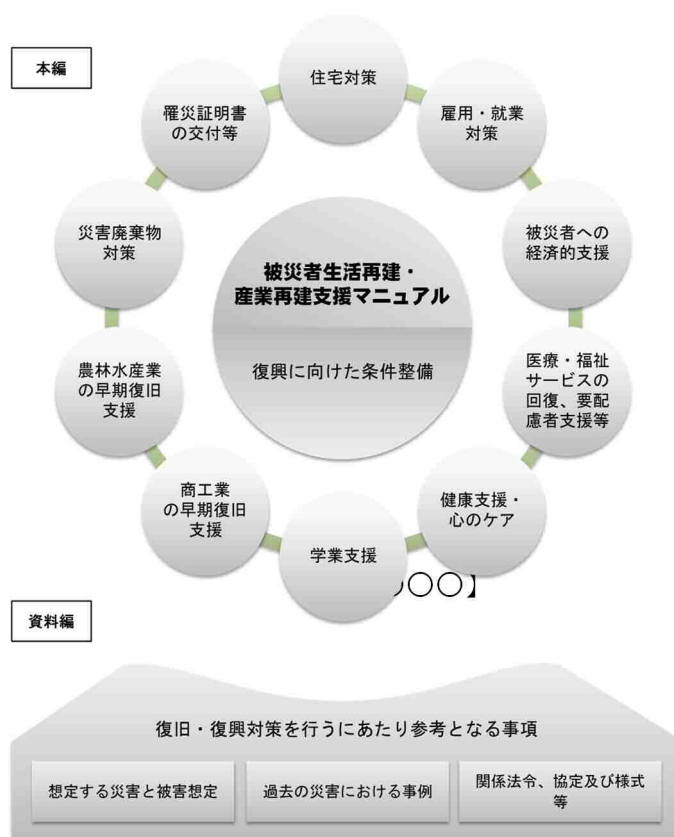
本編

住宅対策

雇用・就業対策

被災者への経済的支援

医療・福祉サービスの回復、要配慮者支援等

健康支援・心のケア

学業支援

商工業の早期復旧支援

農林水産業の早期復旧支援

災害廃棄物対策

罹災証明書の交付等

被災者生活再建・産業再建支援マニュアル

復興に向けた条件整備

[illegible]○○】

資料編

復旧・復興対策を行うにあたり参考となる事項

想定する災害と被害想定

過去の災害における事例

関係法令、協定及び様式等